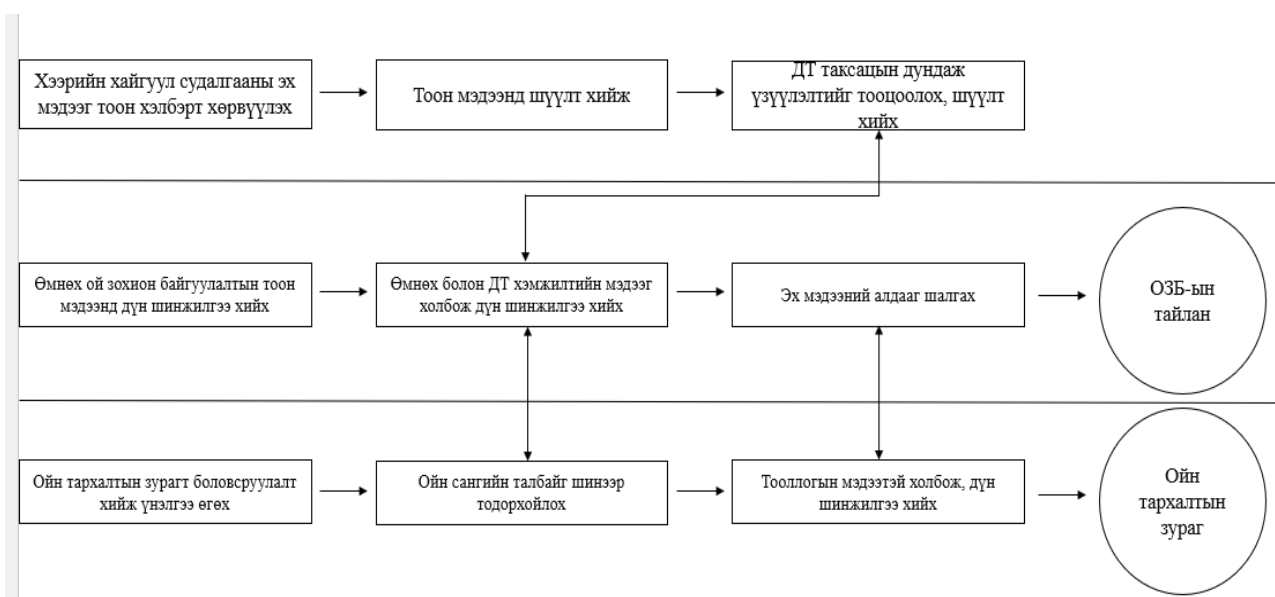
Хээрийн хайгуул судалгааны эх мэдээг тоон хэлбэрт хөрвүүлэх

Тоон мэдээнд шүүлт хийж

ДТ таксацын дундаж үзүүлэлтийг тооцоолох, шүүлт хийх

Өмнөх ой зохион байгуулалтын тоон мэдээнд дүн шинжилгээ хийх

Өмнөх болон ДТ хэмжилтийн мэдээг холбож дүн шинжилгээ хийх

Эх мэдээний алдааг шалгах

ОЗБ-ын тайлан

Ойн тархалтын зурагт боловсруулалт хийж үнэлгээ өгөх

Ойн сангийн талбайг шинээр тодорхойлох

Тооллогын мэдээтэй холбож, дүн шинжилгээ хийх

Ойн тархалтын зураг